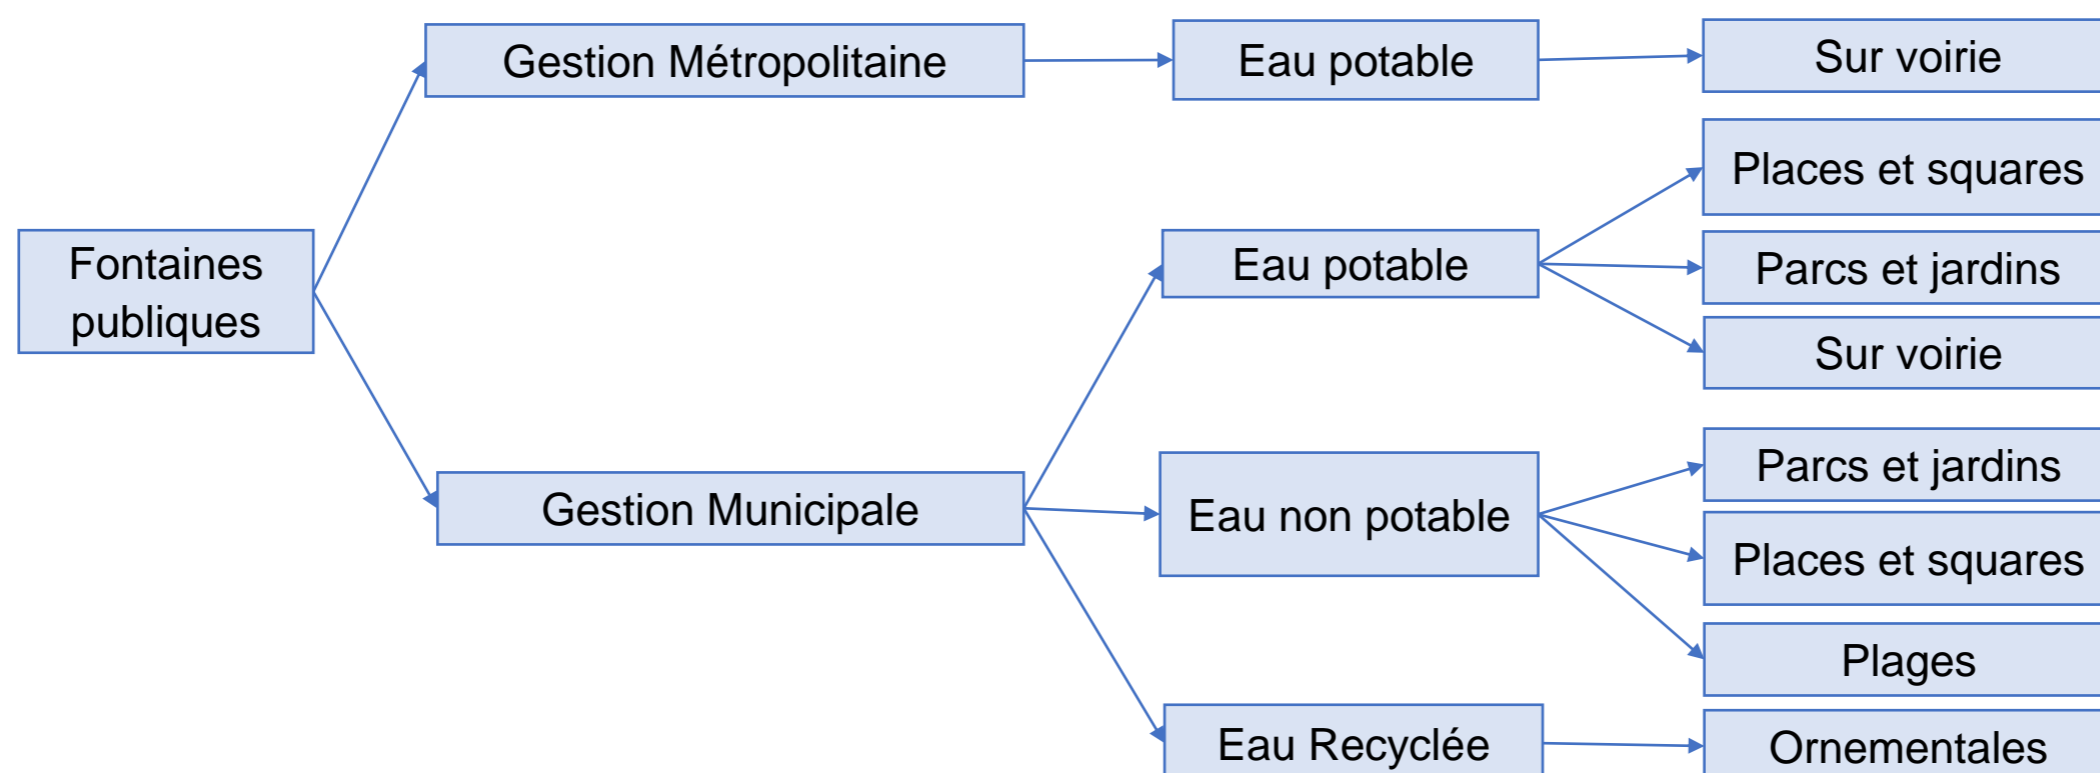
Fontaines publiques

Gestion Métropolitaine

Eau potable

Sur voirie

Gestion Municipale

Eau potable

Places et squares

Parcs et jardins

Sur voirie

Eau non potable

Parcs et jardins

Places et squares

Plages

Eau Recyclée

Ornementales